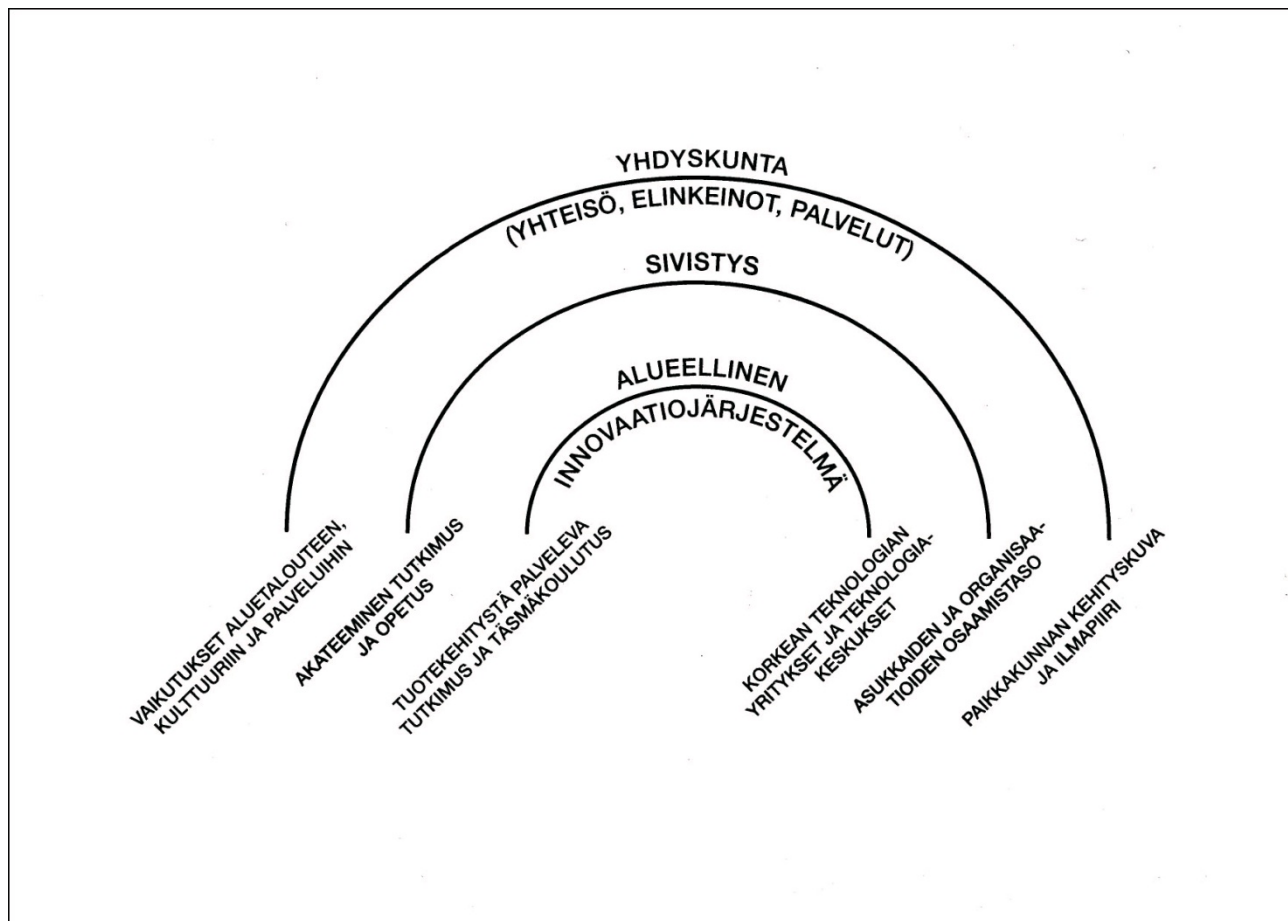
YHDYSKUNTA
(YHTEISÖ, ELINKEINOT, PALVELUT)

SIVISTYS

ALUEELLINEN
INNOVAATIOJÄRJESTELMÄ

VAIKUTUKSET ALUETALOUTEEN, KULTTUURIIN JA PALVELUIHIN

AKATEEMINEN TUTKIMUS JA OPETUS

TUOTEKEHITYSTÄ PALVELEVA TUTKIMUS JA TÄSMÄKOULUTUS

KORKEAN TEKNOLOGIAN YRITYKSET JA TEKNOLOGIAKESKUKSET

ASUKKAIDEN JA ORGANISAATIOIDEN OSAAMISTASO

PAIKKAKUNNAN KEHITYSKUVA JA ILMAPIIRI